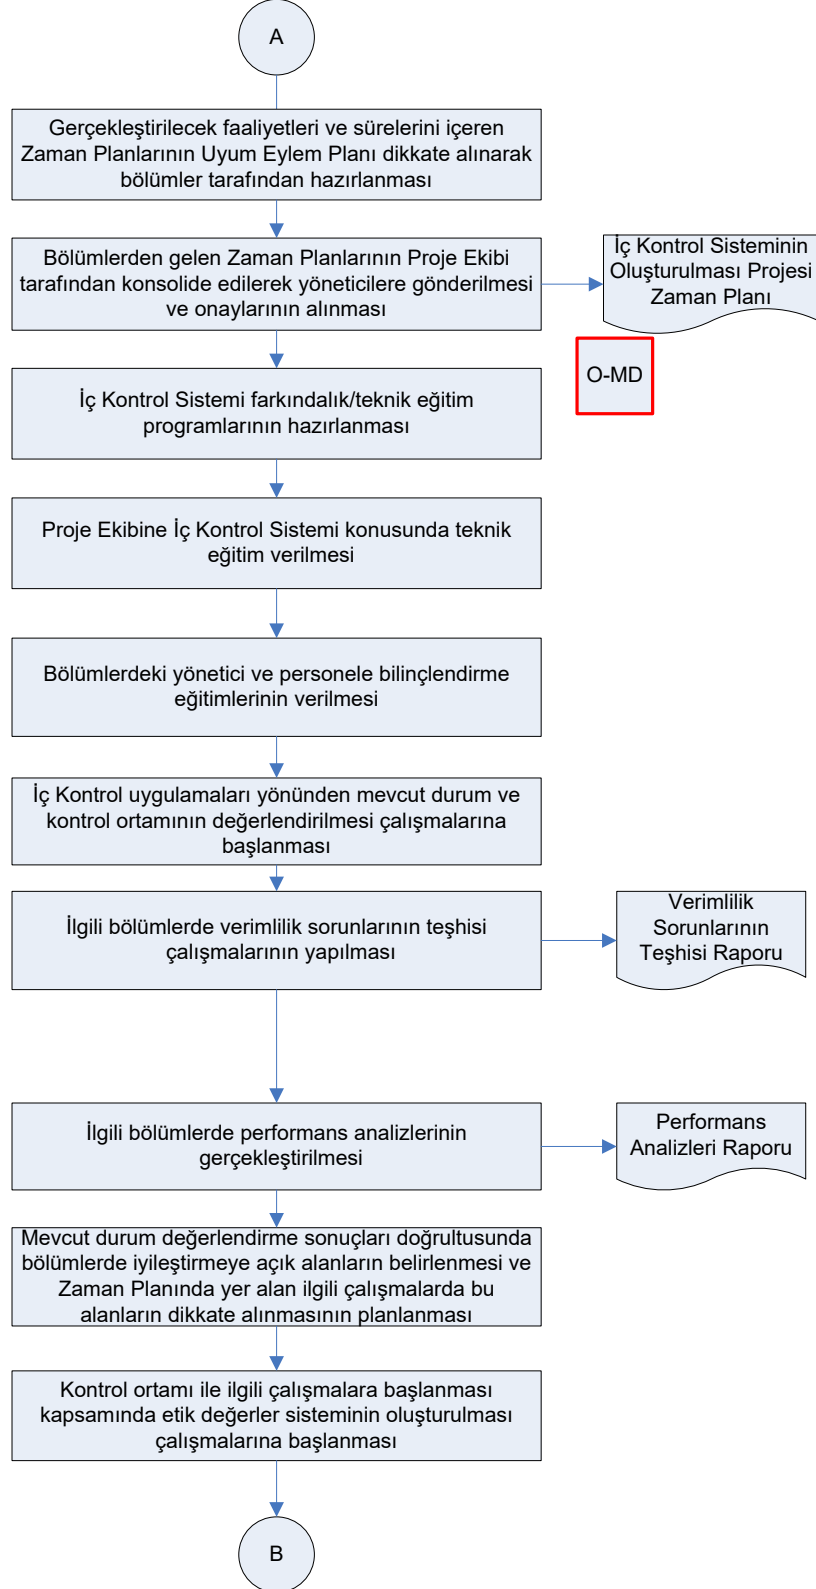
A

Gerçekleştirilecek faaliyetleri ve sürelerini içeren Zaman Planlarının Uyum Eylem Planı dikkate alınarak bölümler tarafından hazırlanması

Bölümlerden gelen Zaman Planlarının Proje Ekibi tarafından konsolide edilerek yöneticilere gönderilmesi ve onaylarının alınması

İç Kontrol Sisteminin Oluşturulması Projesi Zaman Planı

O-MD

İç Kontrol Sistemi farkındalık/teknik eğitim programlarının hazırlanması

Proje Ekibine İç Kontrol Sistemi konusunda teknik eğitim verilmesi

Bölümlerdeki yönetici ve personele bilinçlendirme eğitimlerinin verilmesi

İç Kontrol uygulamaları yönünden mevcut durum ve kontrol ortamının değerlendirilmesi çalışmalarına başlanması

İlgili bölümlerde verimlilik sorunlarının teşhisi çalışmalarının yapılması

Verimlilik Sorunlarının Teşhisi Raporu

İlgili bölümlerde performans analizlerinin gerçekleştirilmesi

Performans Analizleri Raporu

Mevcut durum değerlendirme sonuçları doğrultusunda bölümlerde iyileştirmeye açık alanların belirlenmesi ve Zaman Planında yer alan ilgili çalışmalarda bu alanların dikkate alınmasının planlanması

Kontrol ortamı ile ilgili çalışmalara başlanması kapsamında etik değerler sisteminin oluşturulması çalışmalarına başlanması

B